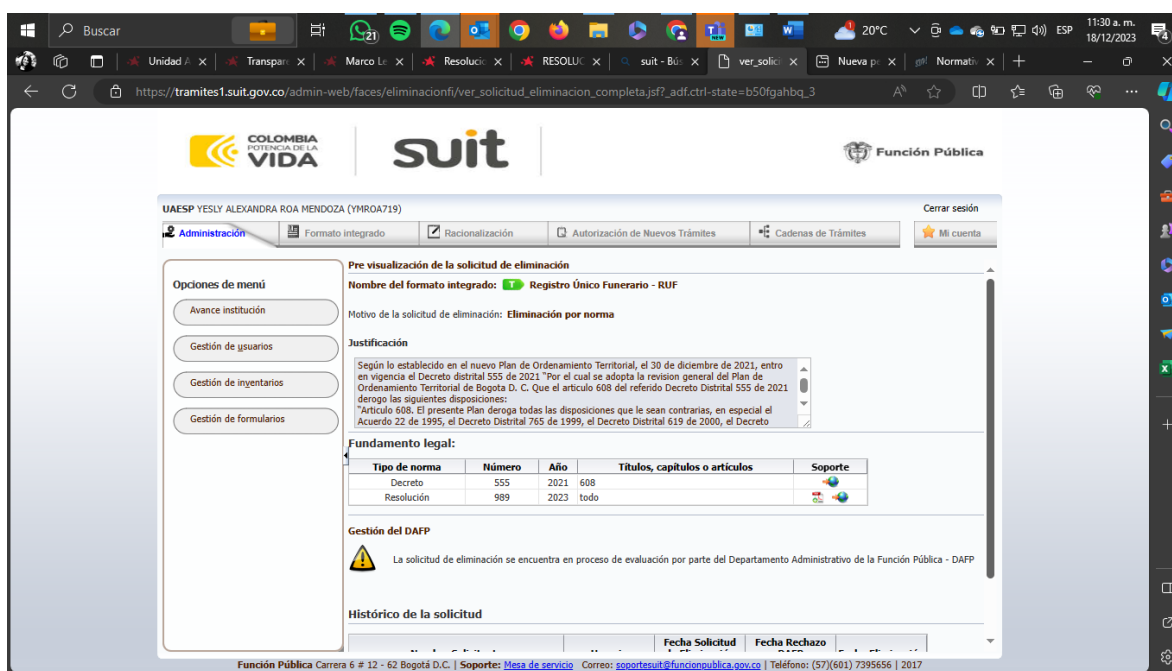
Buscar
20°C ESP 11:30 a. m. 18/12/2023

Unidad A × Transpare × Marco Le × Resolucio × RESOLUC × suit - Bús × ver_solici × Nueva pe × Normativ × +

https://tramites1.suit.gov.co/admin-web/faces/eliminacionfi/ver_solicitud_eliminacion_completa.jsf?_adf.ctrl-state=b50fgahbq_3

COLOMBIA POTENCIA DE LA VIDA
suit
Función Pública

UAESP YESLY ALEXANDRA ROA MENDOZA (YMROA719)
Cerrar sesión

Administración | Formato integrado | Racionalización | Autorización de Nuevos Trámites | Cadenas de Trámites | Mi cuenta

Opciones de menú
Avance institución
Gestión de usuarios
Gestión de inventarios
Gestión de formularios

Pre visualización de la solicitud de eliminación
Nombre del formato integrado: T Registro Único Funerario - RUF

Motivo de la solicitud de eliminación: Eliminación por norma

Justificación

Según lo establecido en el nuevo Plan de Ordenamiento Territorial, el 30 de diciembre de 2021, entro en vigencia el Decreto distrital 555 de 2021 "Por el cual se adopta la revision general del Plan de Ordenamiento Territorial de Bogota D. C. Que el articulo 608 del referido Decreto Distrital 555 de 2021 derogo las siguientes disposiciones:
"Articulo 608. El presente Plan deroga todas las disposiciones que le sean contrarias, en especial el Acuerdo 22 de 1995, el Decreto Distrital 765 de 1999, el Decreto Distrital 619 de 2000, el Decreto

Fundamento legal:

| Tipo de norma | Número | Año | Títulos, capítulos o artículos | Soporte |
|---|---|---|---|---|
| Decreto | 555 | 2021 | 608 | |
| Resolución | 989 | 2023 | todo | |

Gestión del DAFP

La solicitud de eliminación se encuentra en proceso de evaluación por parte del Departamento Administrativo de la Función Pública - DAFP

Histórico de la solicitud

Fecha Solicitud | Fecha Rechazo

Función Pública Carrera 6 # 12 - 62 Bogotá D.C. | Soporte: Mesa de servicio Correo: soportesuit@funcionpublica.gov.co | Teléfono: (57)(601) 7395656 | 2017